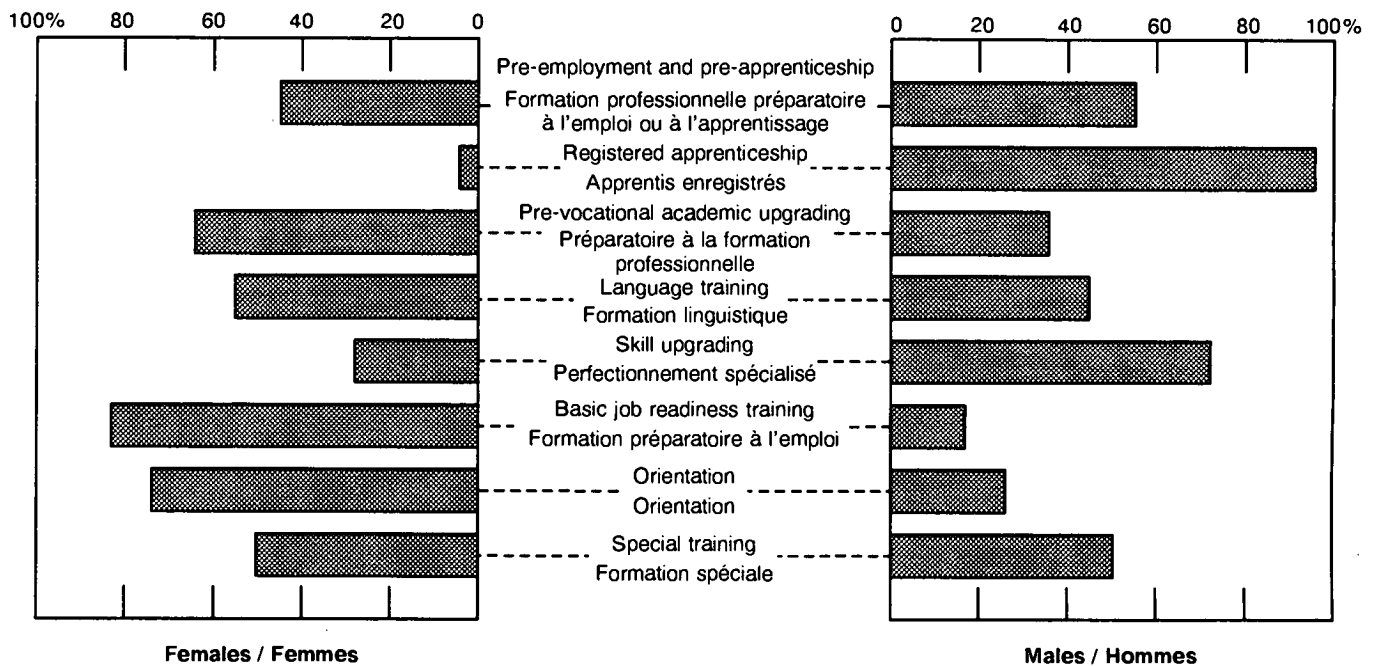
100% 80 60 40 20 0

0 20 40 60 80 100%

Pre-employment and pre-apprenticeship
Formation professionnelle préparatoire à l'emploi ou à l'apprentissage

Registered apprenticeship
Apprentis enregistrés

Pre-vocational academic upgrading
Préparatoire à la formation professionnelle

Language training
Formation linguistique

Skill upgrading
Perfectionnement spécialisé

Basic job readiness training
Formation préparatoire à l'emploi

Orientation
Orientation

Special training
Formation spéciale

Females / Femmes

Males / Hommes